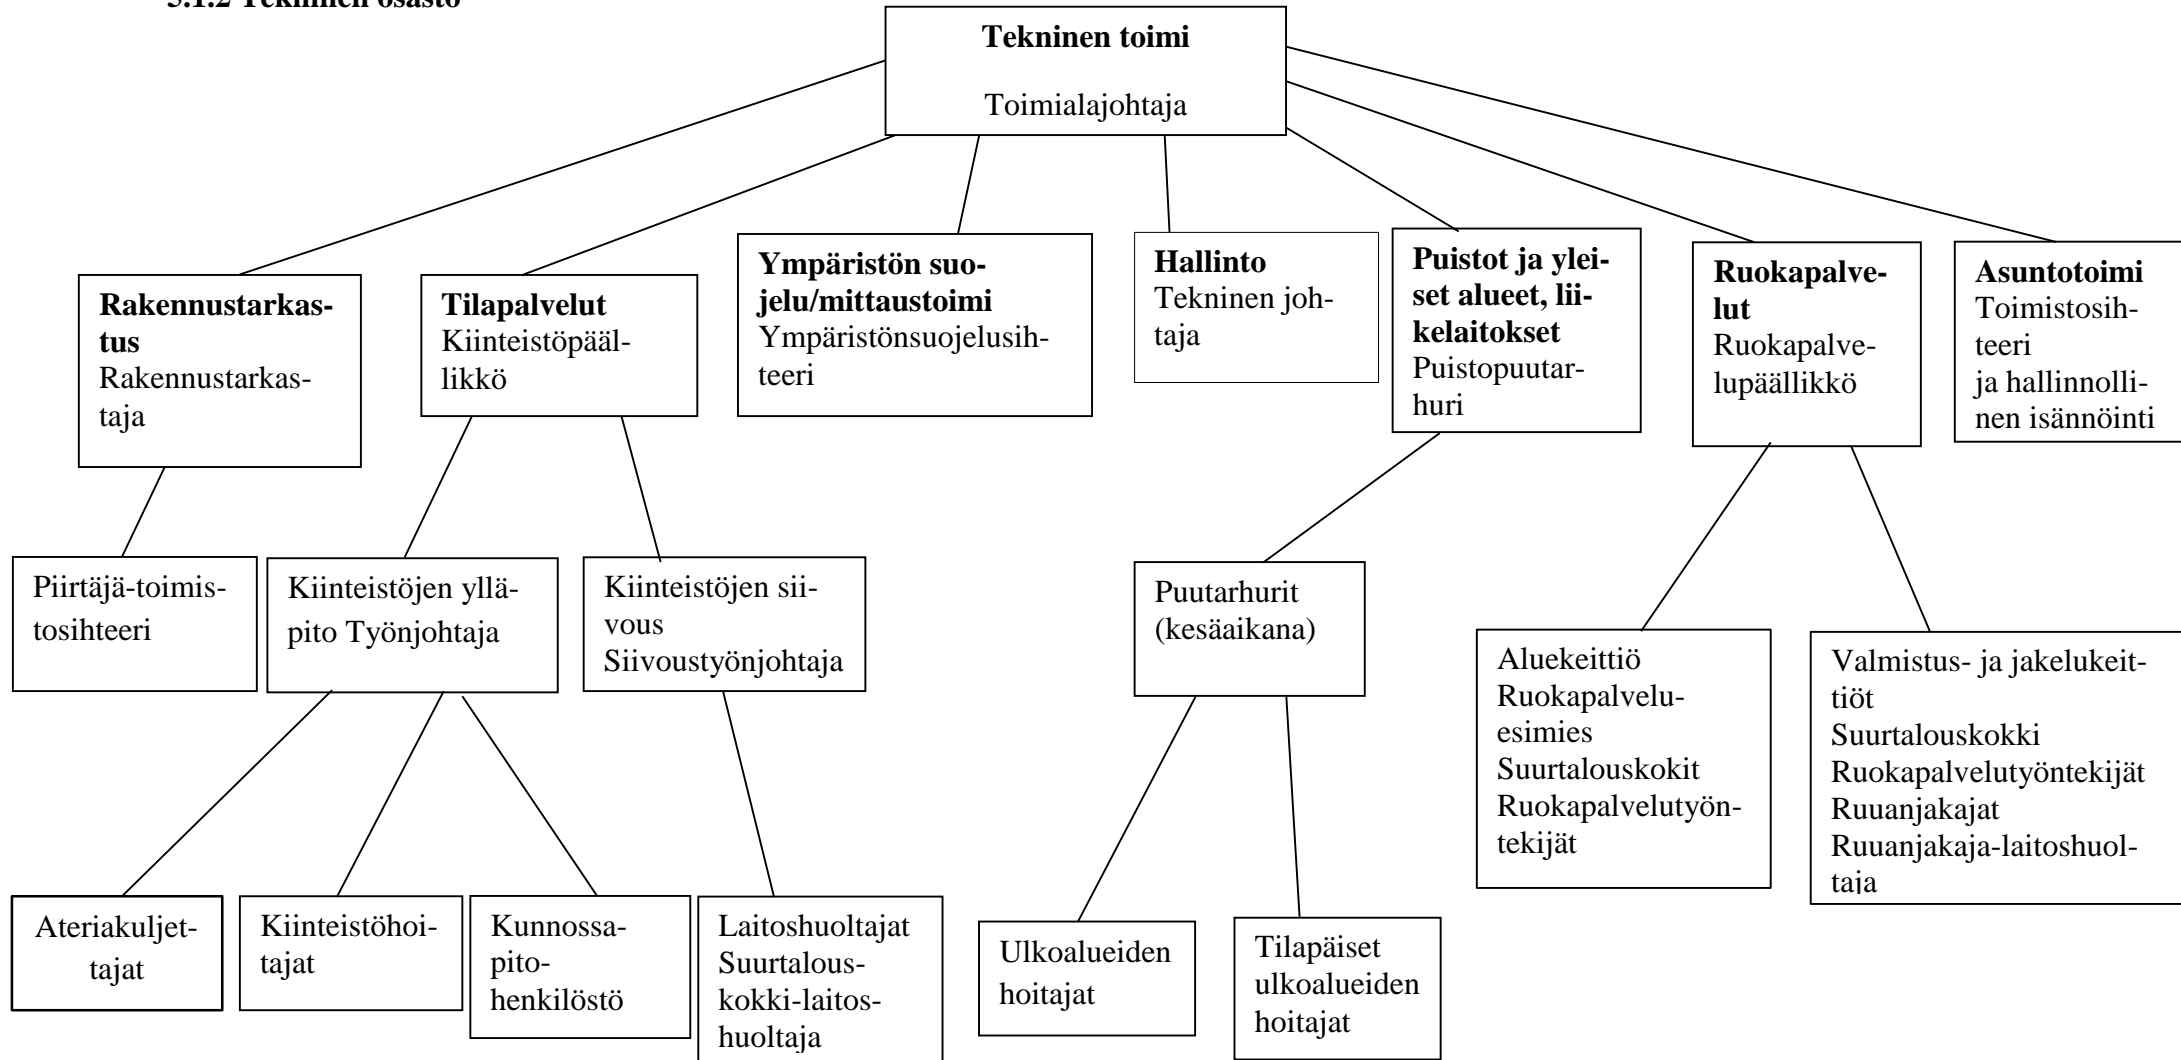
3.1.2 Tekninen osasto

Tekninen toimi
Toimialajohtaja

Rakennustarkastus
Rakennustarkastaja

Tilapalvelut
Kiinteistöpäällikkö

Ympäristön suojelu/mittaustoimi
Ympäristönsuojelusihteeri

Hallinto
Tekninen johtaja

Puistot ja yleiset alueet, liikelaitokset
Puistopuutarhuri

Ruokapalvelut
Ruokapalvelupäällikkö

Asuntotoimi
Toimistosihteeri
ja hallinnollinen isännöinti

Piirtäjä-toimistosihteeri

Kiinteistöjen ylläpito Työnjohtaja

Kiinteistöjen siivous Siivoustyönjohtaja

Puutarhurit (kesäaikana)

Aluekeittiö
Ruokapalveluesimies
Suurtalouskokit
Ruokapalvelutyöntekijät

Valmistus- ja jakelukeittiöt
Suurtalouskokki
Ruokapalvelutyöntekijät
Ruuanjakajat
Ruuanjakaja-laitoshuoltaja

Ateriakuljettajat

Kiinteistöhoitajat

Kunnossapitohenkilöstö

Laitoshuoltajat
Suurtalouskokki-laitoshuoltaja

Ulkoalueiden hoitajat

Tilapäiset ulkoalueiden hoitajat